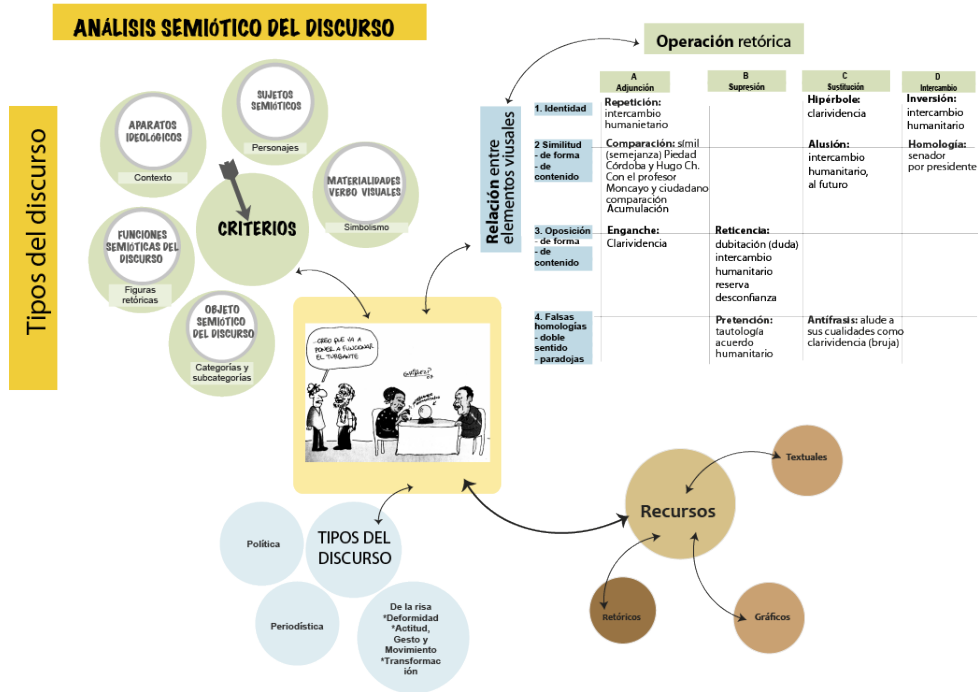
ANÁLISIS SEMIÓTICO DEL DISCURSO

Tipos del discurso

APARATOS IDEOLÓGICOS
Contexto

SUJETOS SEMIÓTICOS
Personajes

MATERIALIDADES VERBO VISUALES
Simbolismo

CRITERIOS

FUNCIONES SEMIÓTICAS DEL DISCURSO
Figuras retóricas

OBJETO SEMIÓTICO DEL DISCURSO
Categorías y subcategorías

Relación entre elementos visuales

Operación retórica

| | A Adjunción | B Supresión | C Sustitución | D Intercambio |
|---|---|---|---|---|
| 1. Identidad | Repetición: intercambio humanietario | | Hipérbole: clarividencia | Inversión: intercambio humanitario |
| 2 Similitud - de forma - de contenido | Comparación: símil (semejanza) Piedad Córdoba y Hugo Ch. Con el profesor Moncayo y ciudadano comparación Acumulación | | Alusión: intercambio humanitario, al futuro | Homología: senador por presidente |
| 3. Oposición - de forma - de contenido | Enganche: Clarividencia | Reticencia: dubitación (duda) intercambio humanitario reserva desconfianza | | |
| 4. Falsas homologías - doble sentido - paradojas | | Pretención: tautología acuerdo humanitario | Antífrasis: alude a sus cualidades como clarividencia (bruja) | |

...CREO QUE VA A PONER A FUNCIONAR EL TURBANTE

Recursos
Textuales
Retóricos
Gráficos

TIPOS DEL DISCURSO
Política
Periodística
De la risa *Deformidad *Actitud, Gesto y Movimiento *Transformación